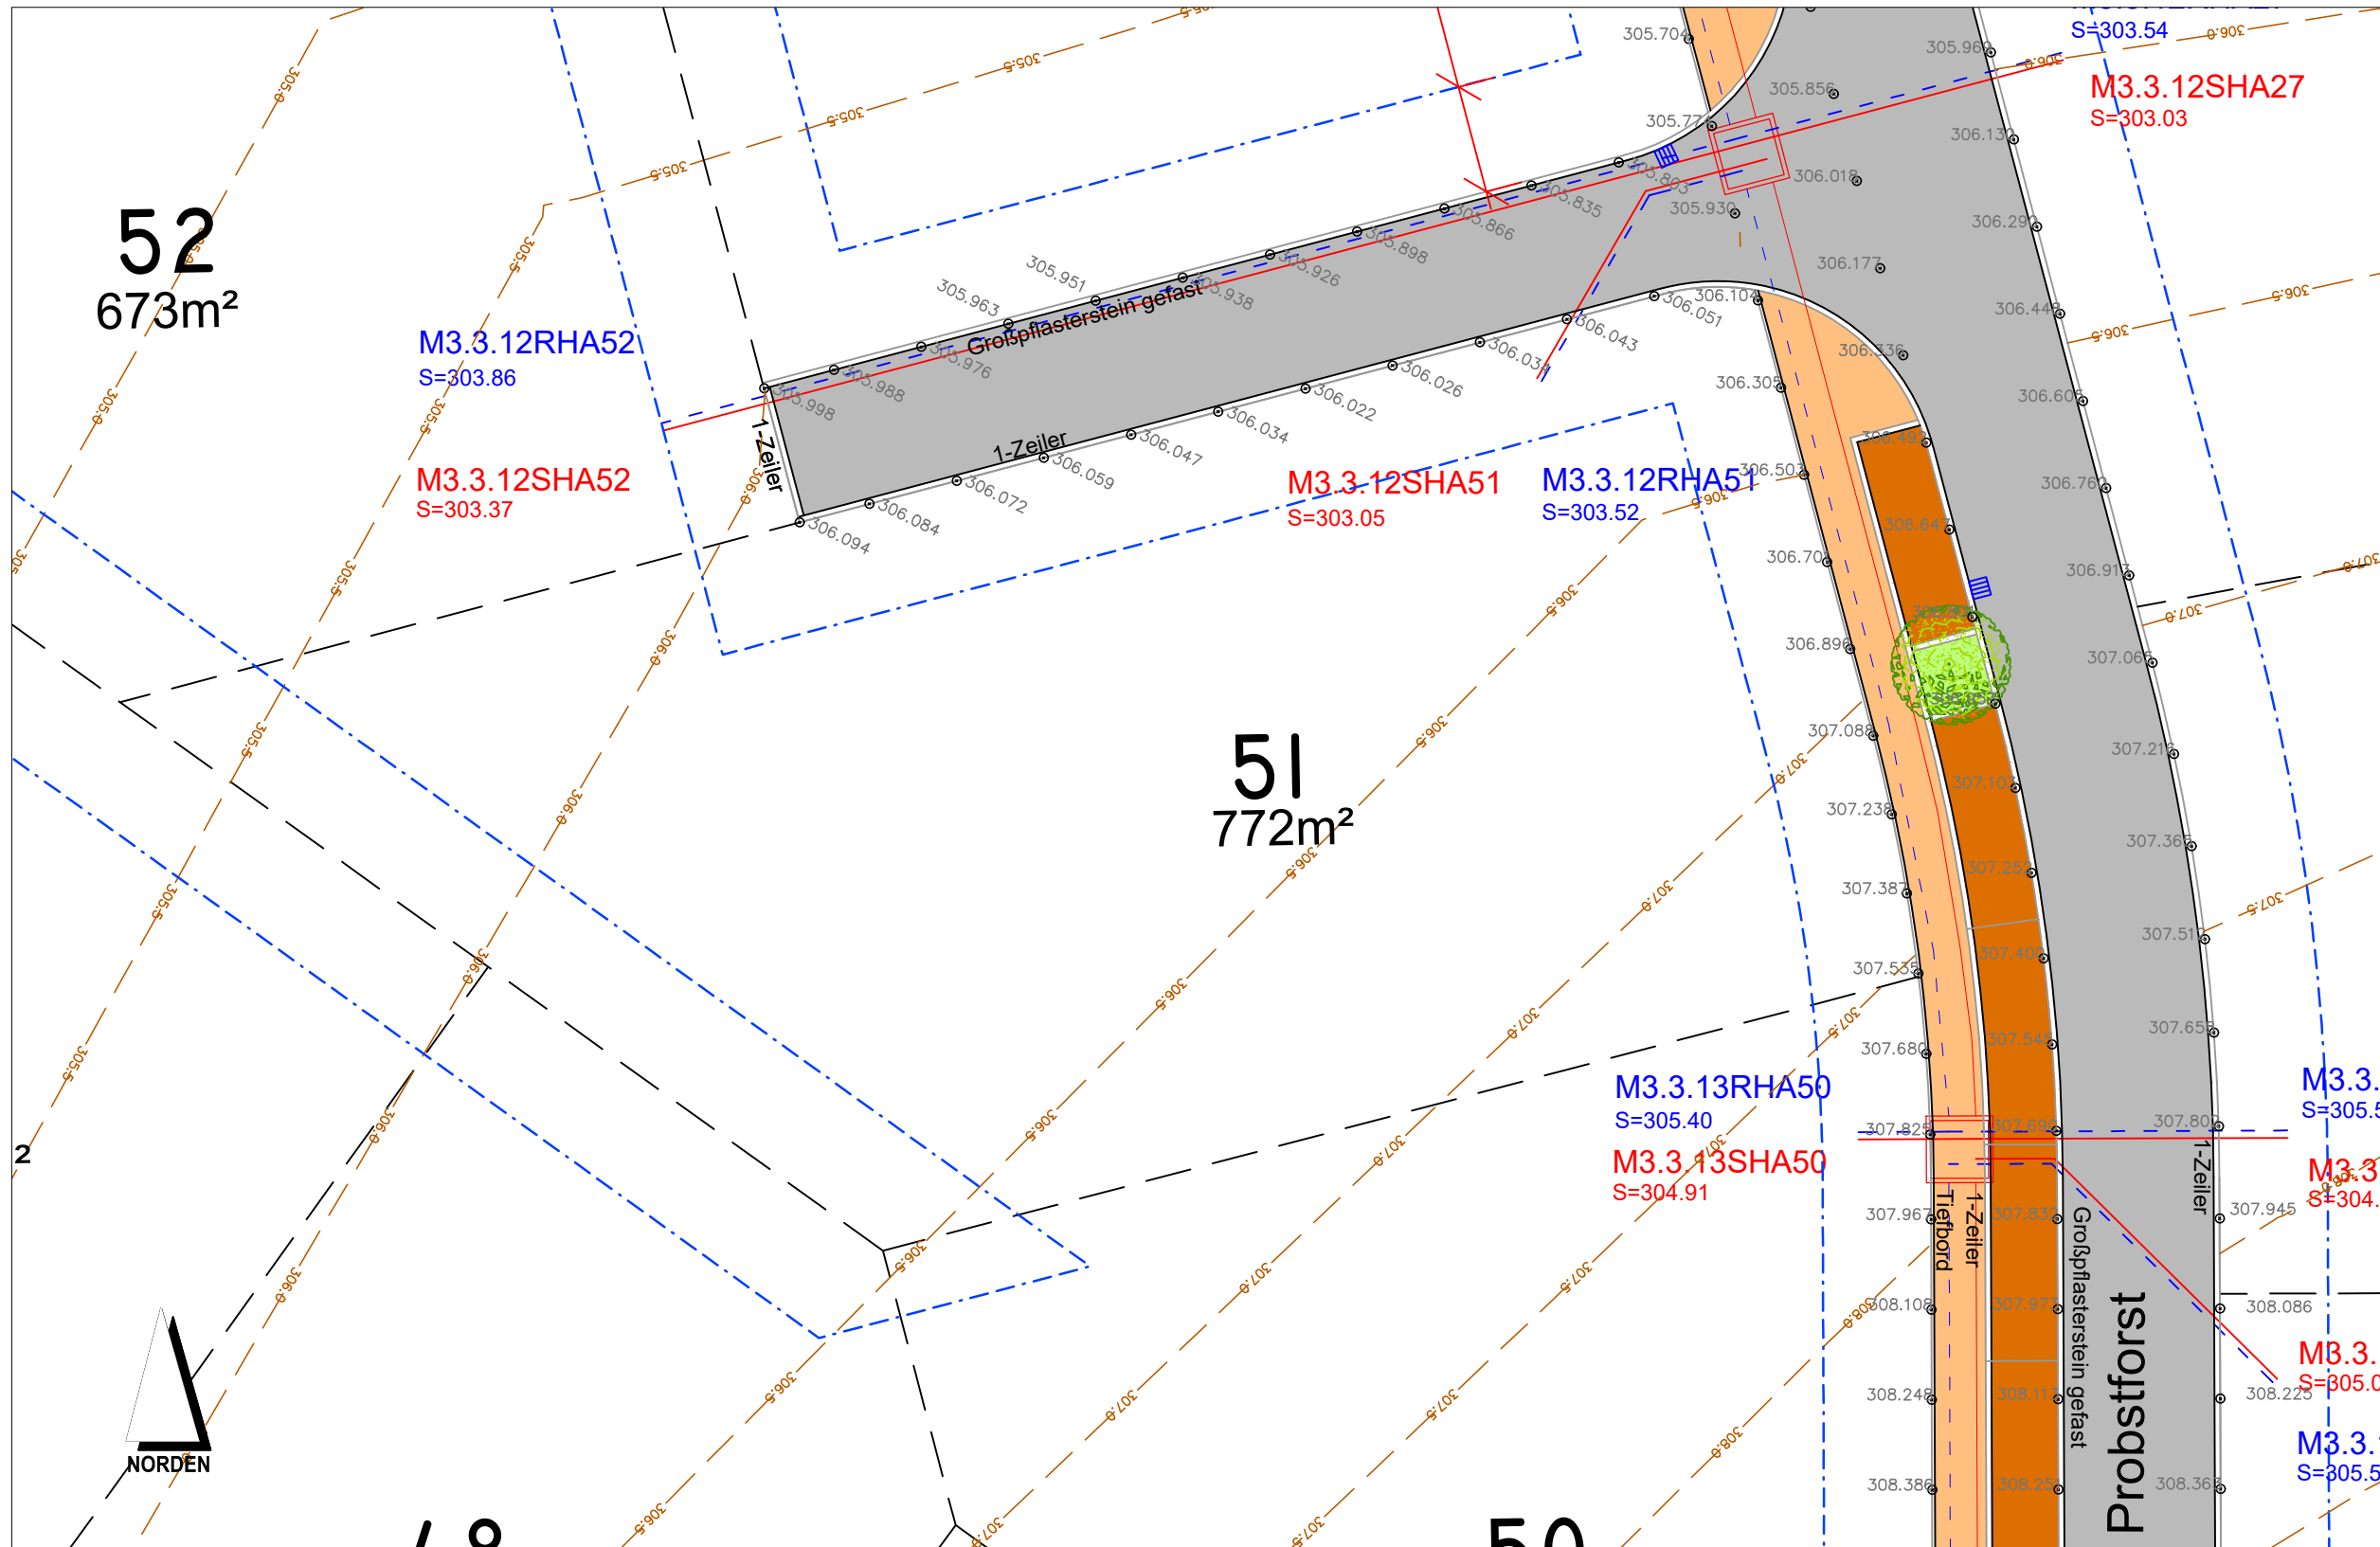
52
673m²

M3.3.12RHA52
S=303.86

M3.3.12SHA52
S=303.37

51
772m²

M3.3.12SHA51
S=303.05

M3.3.12RHA51
S=303.52

M3.3.12SHA27
S=303.03

S=303.54

Großpflasterstein gefast
1-Zeiler
1-Zeiler

305.704
305.856
305.960
305.77
306.137
306.018
305.930
306.290
306.177
306.448
306.104
306.051
306.336
306.305
306.606
306.497
306.503
306.767
306.647
306.70
306.917
306.896
307.066
307.088
307.211
307.101
307.238
307.365
307.252
307.387
307.511
307.400
307.535
307.655
307.544
307.680
307.805
307.825
307.690
307.967
307.832
307.945
308.108
307.973
308.086
308.248
308.117
308.225
308.386
308.25
308.363

305.951
305.963
305.976
305.988
305.998
305.803
305.835
305.866
305.898
305.926
305.938
306.043
306.034
306.026
306.022
306.034
306.047
306.059
306.072
306.084
306.094

305.5
306.0
306.5
307.0
307.5
308.0

M3.3.13RHA50
S=305.40
M3.3.13SHA50
S=304.91

M3.3.
S=305.5
M3.3
S=304.
M3.3.
S=305.0
M3.3.
S=305.5

Tiefbord
1-Zeiler
Großpflasterstein gefast
Probstforst
1-Zeiler

2
NORDEN